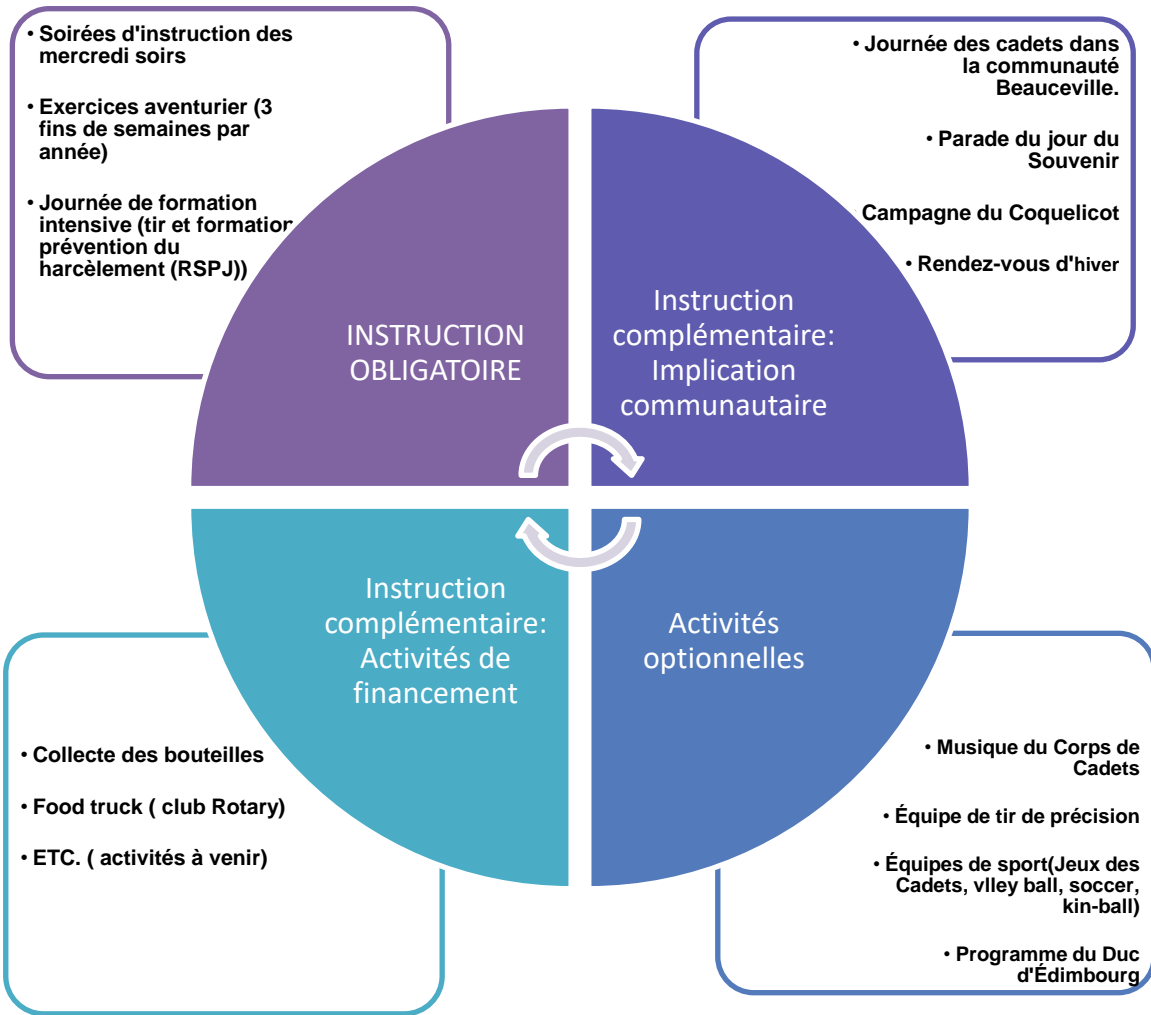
• Soirées d'instruction des mercredi soirs

• Exercices aventurier (3 fins de semaines par année)

• Journée de formation intensive (tir et formation prévention du harcèlement (RSPJ))

• Journée des cadets dans la communauté Beauceville.

• Parade du jour du Souvenir

Campagne du Coquelicot

• Rendez-vous d'hiver

INSTRUCTION OBLIGATOIRE

Instruction complémentaire: Implication communautaire

Instruction complémentaire: Activités de financement

Activités optionnelles

• Collecte des bouteilles

• Food truck ( club Rotary)

• ETC. ( activités à venir)

• Musique du Corps de Cadets

• Équipe de tir de précision

• Équipes de sport(Jeux des Cadets, vlley ball, soccer, kin-ball)

• Programme du Duc d'Édimbourg